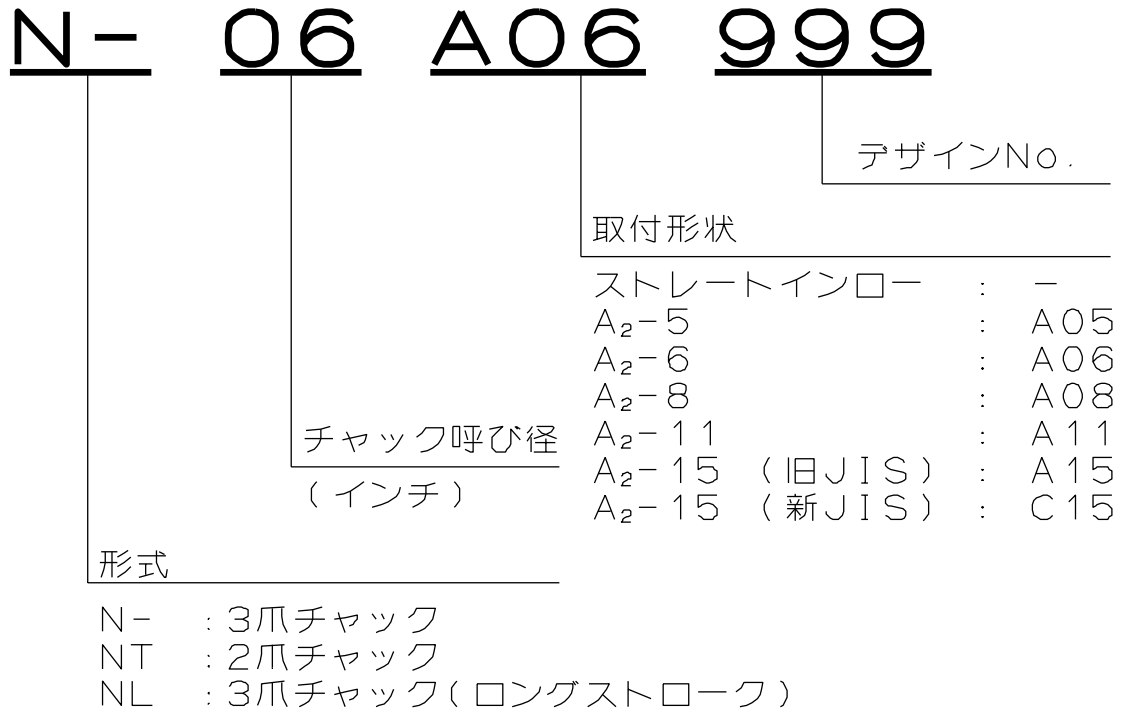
N- 06 A06 999

デザインNo.

取付形状

ストレートインロー : -
$A_2$-5 : A05
$A_2$-6 : A06
$A_2$-8 : A08
$A_2$-11 : A11
$A_2$-15 (旧JIS) : A15
$A_2$-15 (新JIS) : C15

チャック呼び径
(インチ)

形式

N- :3爪チャック
NT :2爪チャック
NL :3爪チャック(ロングストローク)